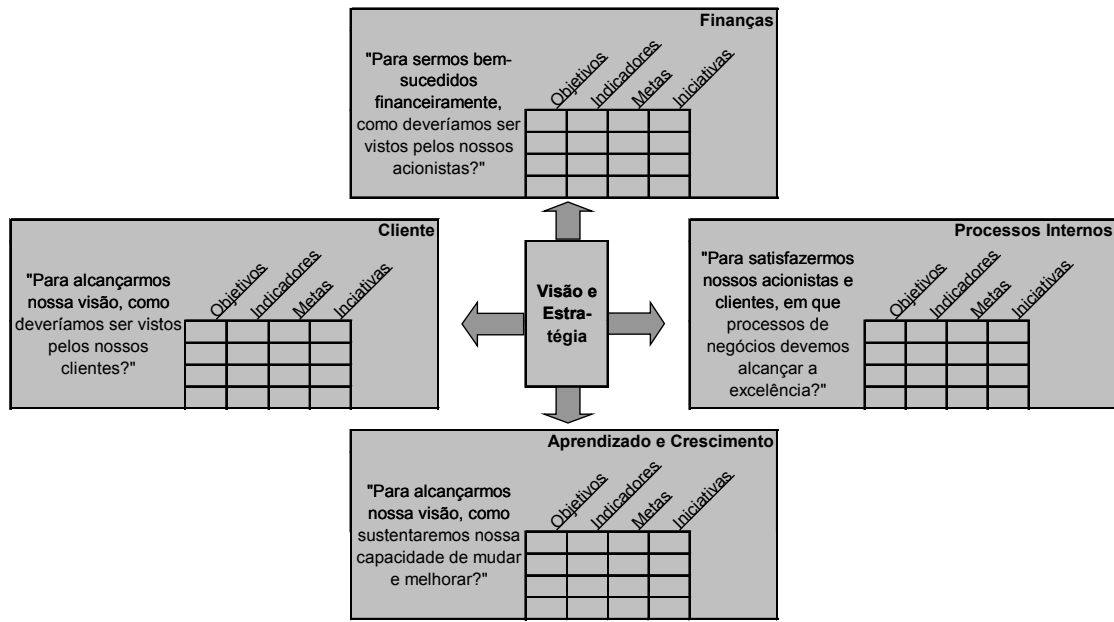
Finanças

"Para sermos bem-sucedidos financeiramente, como deveríamos ser vistos pelos nossos acionistas?"

Objetivos Indicadores Metas Iniciativas

Cliente

"Para alcançarmos nossa visão, como deveríamos ser vistos pelos nossos clientes?"

Objetivos Indicadores Metas Inciativas

Visão e Estra-tégia

Processos Internos

"Para satisfazermos nossos acionistas e clientes, em que processos de negócios devemos alcançar a excelência?"

Objetivos Indicadores Metas Iniciativas

Aprendizado e Crescimento

"Para alcançarmos nossa visão, como sustentaremos nossa capacidade de mudar e melhorar?"

Objetivos Indicadores Metas Iniciativas